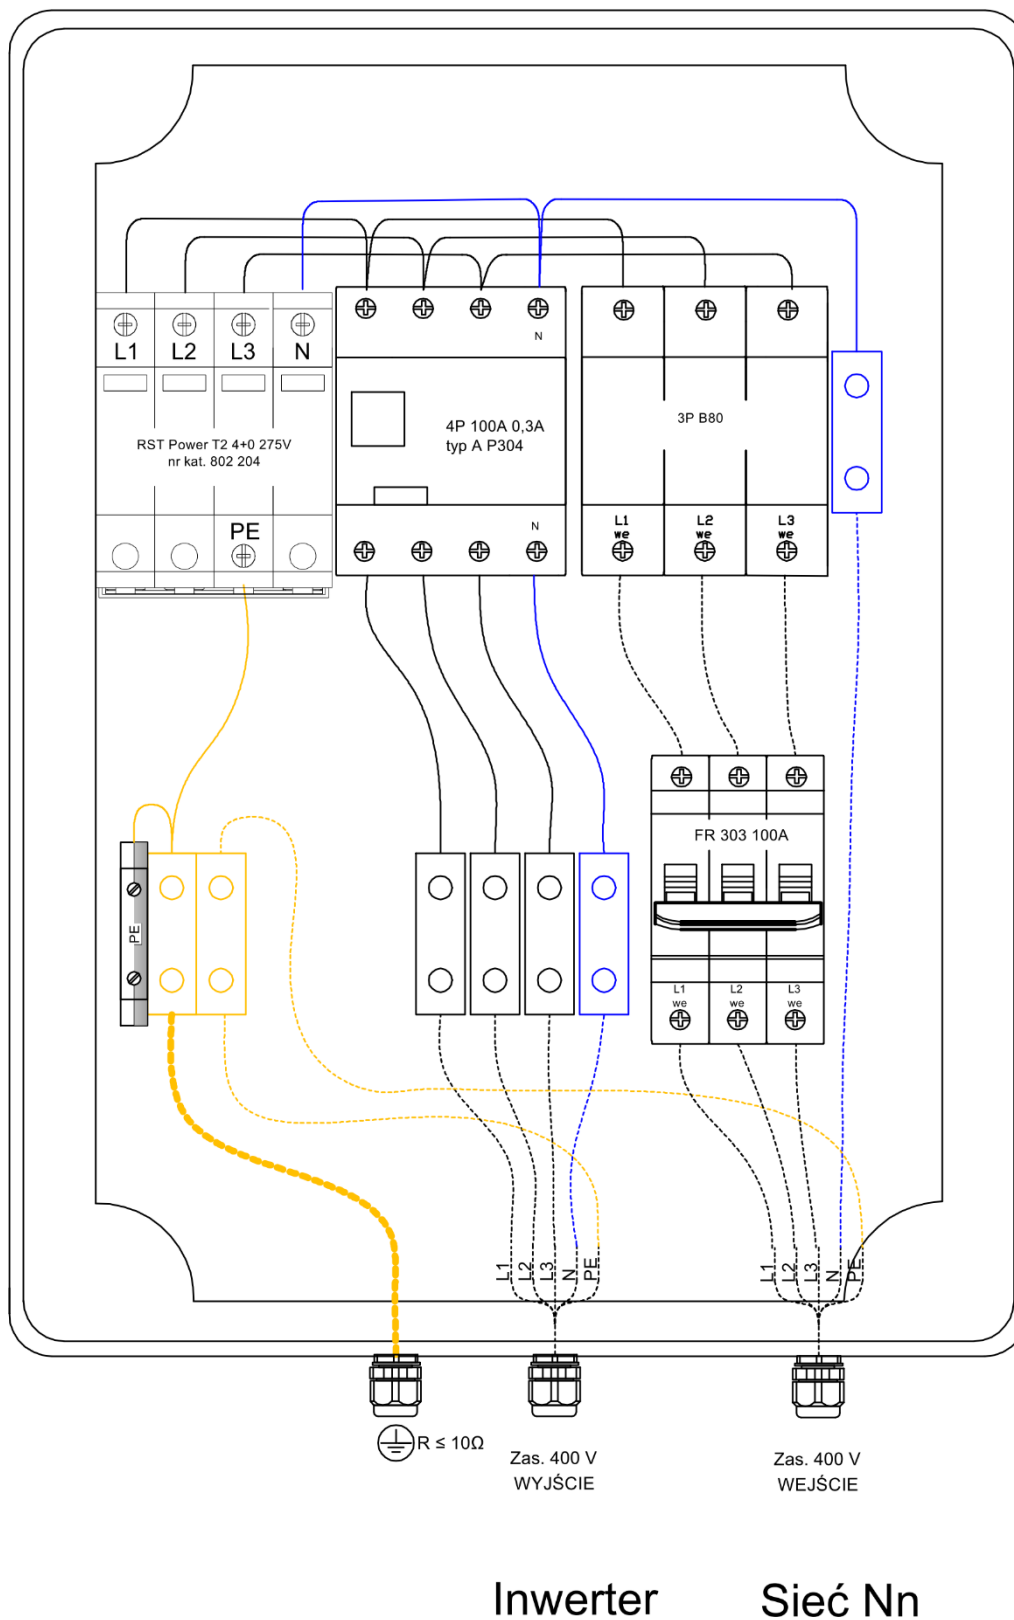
L1 L2 L3 N

RST Power T2 4+0 275V
nr kat. 802 204

PE

N

4P 100A 0,3A
typ A P304

N

3P B80

L1 we L2 we L3 we

FR 303 100A

L1 we L2 we L3 we

PE

L1 L2 L3 N PE

L1 L2 L3 N PE

R ≤ 10Ω

Zas. 400 V
WYJŚCIE

Zas. 400 V
WEJŚCIE

Inwerter

Sieć Nn